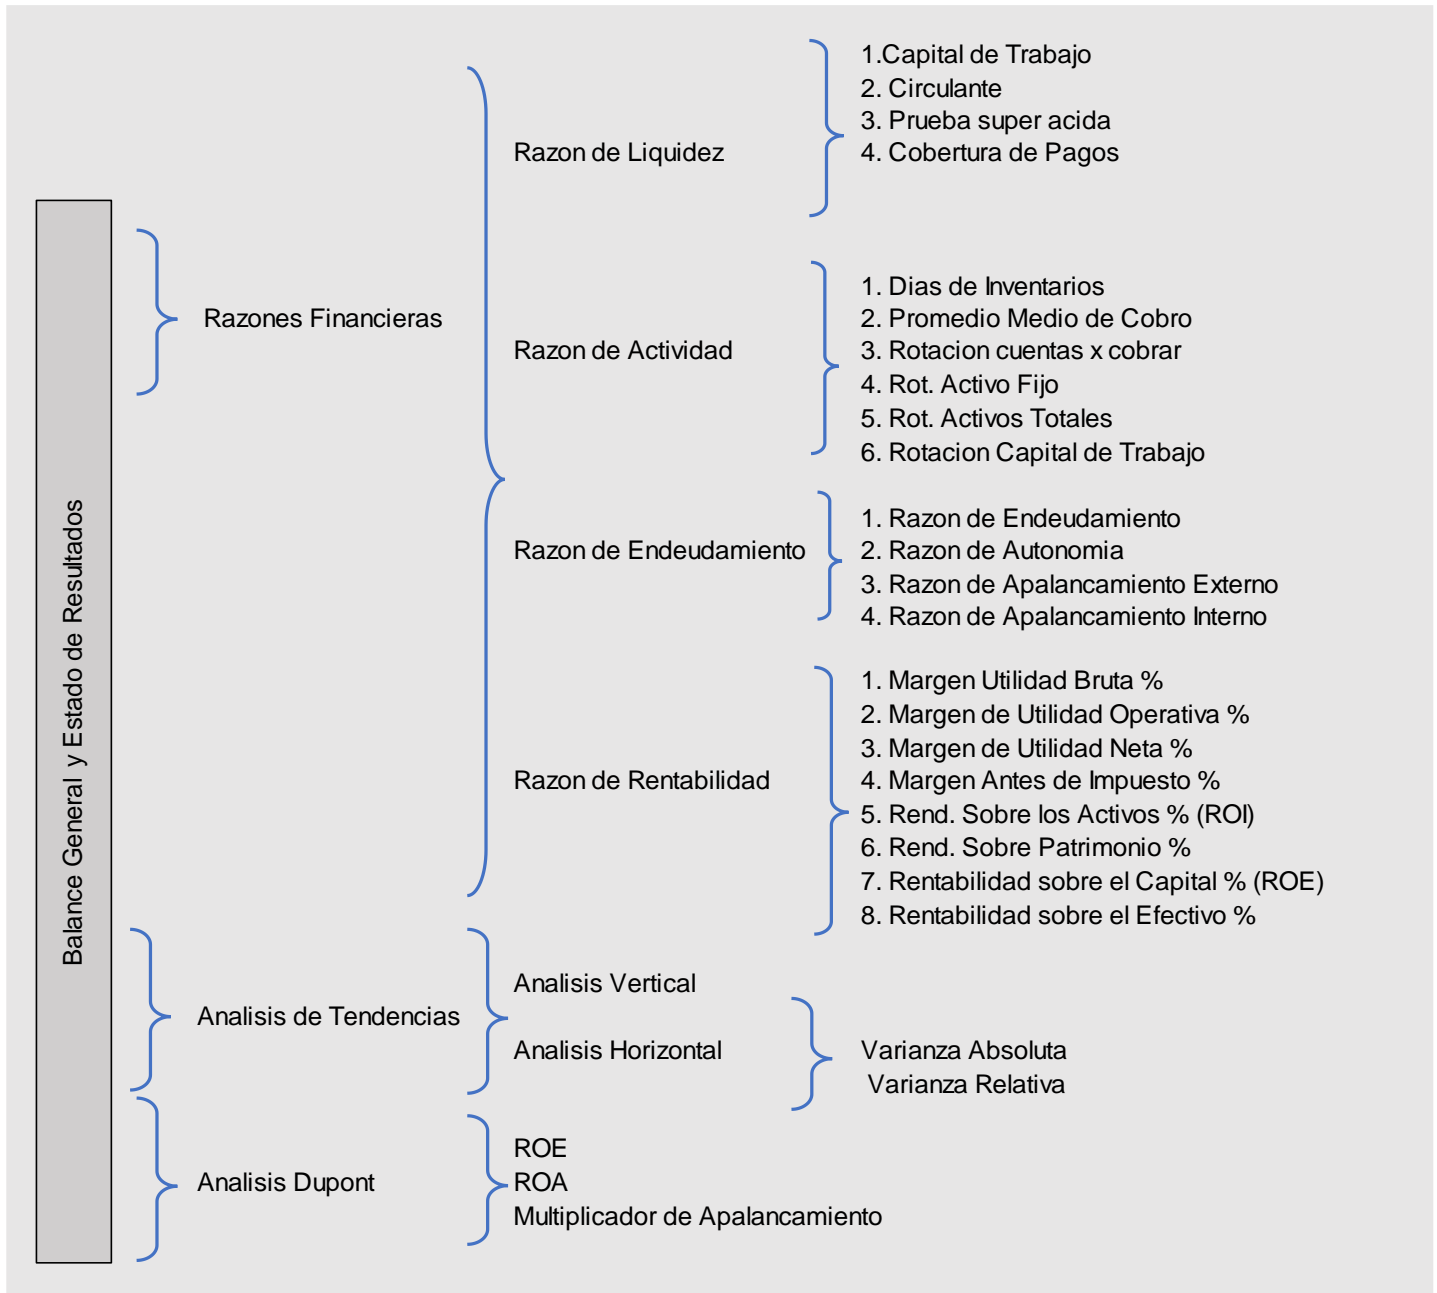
Balance General y Estado de Resultados

Razones Financieras

Razon de Liquidez

1.Capital de Trabajo
2. Circulante
3. Prueba super acida
4. Cobertura de Pagos

Razon de Actividad

1. Dias de Inventarios
2. Promedio Medio de Cobro
3. Rotacion cuentas x cobrar
4. Rot. Activo Fijo
5. Rot. Activos Totales
6. Rotacion Capital de Trabajo

Razon de Endeudamiento

1. Razon de Endeudamiento
2. Razon de Autonomia
3. Razon de Apalancamiento Externo
4. Razon de Apalancamiento Interno

Razon de Rentabilidad

1. Margen Utilidad Bruta %
2. Margen de Utilidad Operativa %
3. Margen de Utilidad Neta %
4. Margen Antes de Impuesto %
5. Rend. Sobre los Activos % (ROI)
6. Rend. Sobre Patrimonio %
7. Rentabilidad sobre el Capital % (ROE)
8. Rentabilidad sobre el Efectivo %

Analisis de Tendencias

Analisis Vertical
Analisis Horizontal

Varianza Absoluta
Varianza Relativa

Analisis Dupont

ROE
ROA
Multiplicador de Apalancamiento